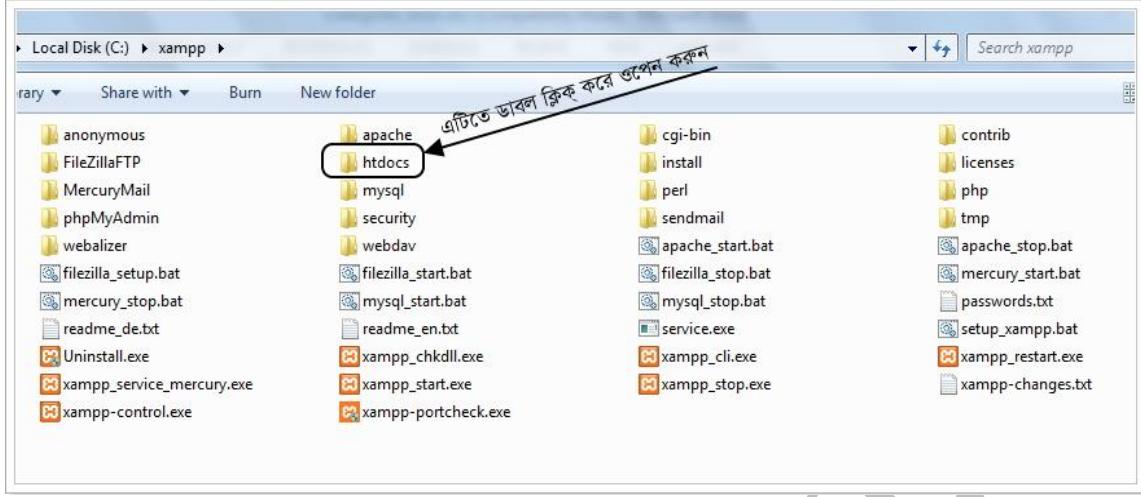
Local Disk (C:) ▸ xampp ▸

Search xampp

rary ▾ Share with ▾ Burn New folder

এটিতে ডাবল ক্লিক করে ওপেন করুন

anonymous
FileZillaFTP
MercuryMail
phpMyAdmin
webalizer
filezilla_setup.bat
mercury_stop.bat
readme_de.txt
Uninstall.exe
xampp_service_mercury.exe
xampp-control.exe

apache
htdocs
mysql
security
webdav
filezilla_start.bat
mysql_start.bat
readme_en.txt
xampp_chkdll.exe
xampp_start.exe
xampp-portcheck.exe

cgi-bin
install
perl
sendmail
apache_start.bat
filezilla_stop.bat
mysql_stop.bat
service.exe
xampp_cli.exe
xampp_stop.exe

contrib
licenses
php
tmp
apache_stop.bat
mercury_start.bat
passwords.txt
setup_xampp.bat
xampp_restart.exe
xampp-changes.txt